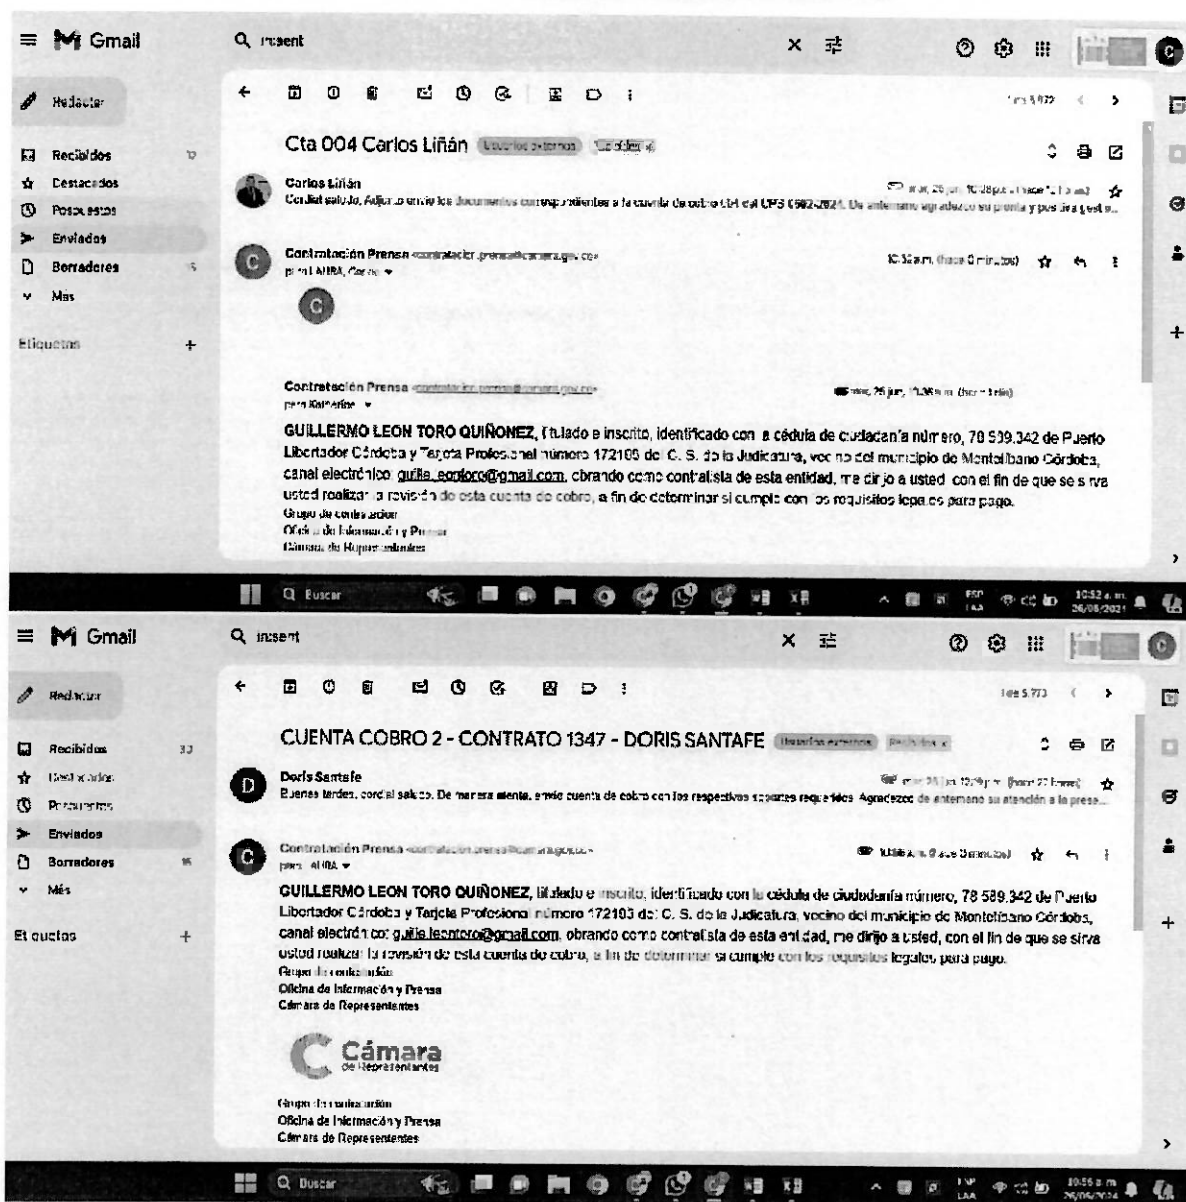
Gmail

insent

Redactar

Recibidos

Destacados

Pospuestos

Enviados

Borradores

Más

Etiquetas

Cta 004 Carlos Liñán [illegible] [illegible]

Carlos Liñán
Cordial saludo. Adjunto envío los documentos correspondientes a la cuenta de cobro 004 del CPS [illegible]-2024. De antemano agradezco su pronta y positiva gest...

Contratación Prensa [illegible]
para LAURA, Carlos

10:52 a.m. (hace 0 minutos)

Contratación Prensa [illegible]
para Katherine

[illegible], 25 jun, 11:36 a.m. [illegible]

GUILLERMO LEON TORO QUIÑONEZ, titulado e inscrito, identificado con la cédula de ciudadanía número, 78 589.342 de Puerto Libertador Córdoba y Tarjeta Profesional número 172105 del C. S. de la Judicatura, vecino del municipio de Montelíbano Córdoba, canal electrónico guille.eontoro@gmail.com, obrando como contratista de esta entidad, me dirijo a usted con el fin de que se sirva usted realizar la revisión de esta cuenta de cobro, a fin de determinar si cumple con los requisitos legales para pago.
Grupo de contratación
Oficina de Información y Prensa
Cámara de Representantes

Buscar

10:52 a.m.
26/06/2024

Gmail

insent

Redactar

Recibidos 33

Destacados

Pospuestos

Enviados

Borradores

Más

Etiquetas

CUENTA COBRO 2 - CONTRATO 1347 - DORIS SANTAFE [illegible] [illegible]

Doris Santafe
Buenas tardes, cordial saludo. De manera atenta, envío cuenta de cobro con los respectivos soportes requeridos. Agradezco de antemano su atención a la prese...

Contratación Prensa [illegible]
para LAURA

10:55 a.m. (hace 0 minutos)

GUILLERMO LEON TORO QUIÑONEZ, titulado e inscrito, identificado con la cédula de ciudadanía número, 78 589.342 de Puerto Libertador Córdoba y Tarjeta Profesional número 172105 del C. S. de la Judicatura, vecino del municipio de Montelíbano Córdoba, canal electrónico guille.leontoro@gmail.com, obrando como contratista de esta entidad, me dirijo a usted, con el fin de que se sirva usted realizar la revisión de esta cuenta de cobro, a fin de determinar si cumple con los requisitos legales para pago.
Grupo de contratación
Oficina de Información y Prensa
Cámara de Representantes

Cámara
de Representantes

Grupo de contratación
Oficina de Información y Prensa
Cámara de Representantes

Buscar

10:55 a.m.
26/06/2024